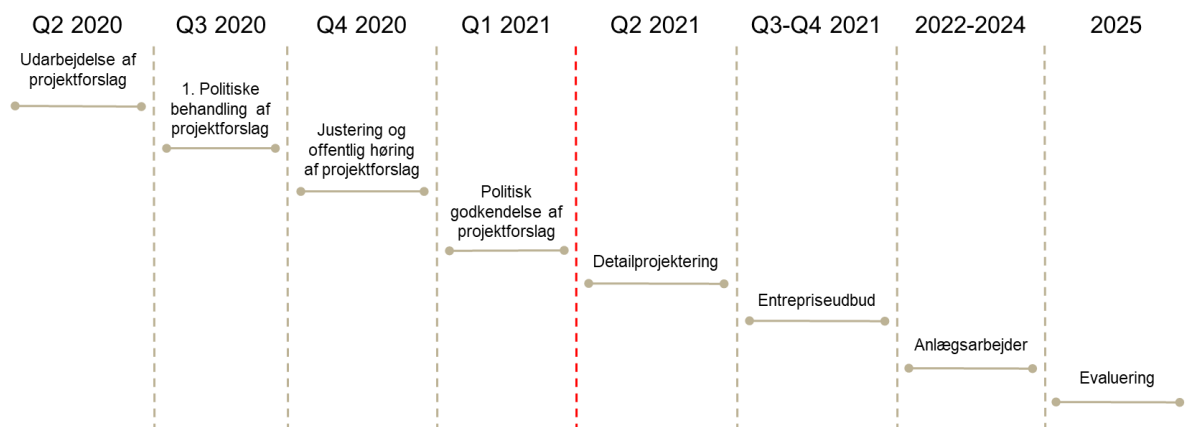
Q2 2020

Udarbejdelse af projektforslag

Q3 2020

1. Politiske behandling af projektforslag

Q4 2020

Justering og offentlig høring af projektforslag

Q1 2021

Politisk godkendelse af projektforslag

Q2 2021

Detailprojektering

Q3-Q4 2021

Entrepriseudbud

2022-2024

Anlægsarbejder

2025

Evaluering